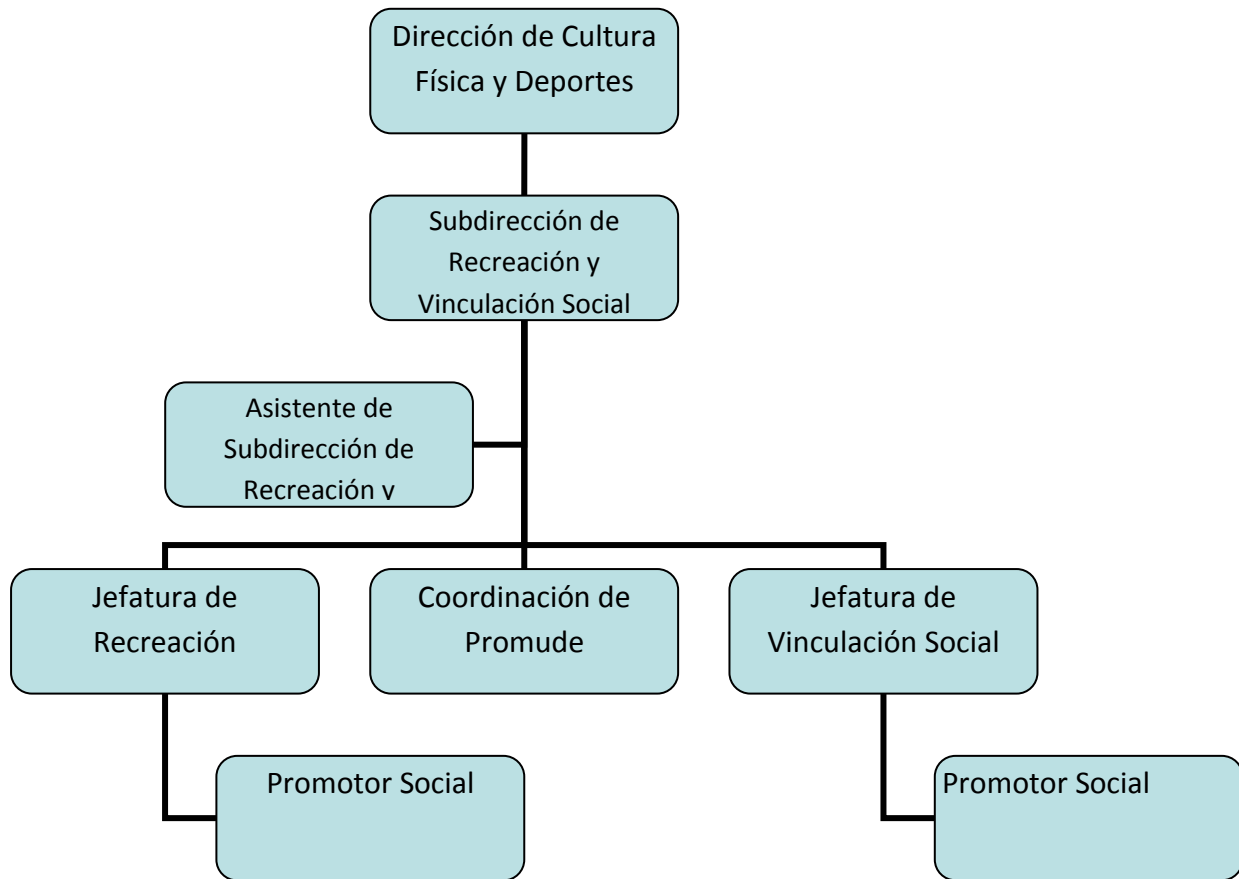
Dirección de Cultura Física y Deportes

Subdirección de Recreación y Vinculación Social

Asistente de Subdirección de Recreación y

Jefatura de Recreación

Coordinación de Promude

Jefatura de Vinculación Social

Promotor Social

Promotor Social